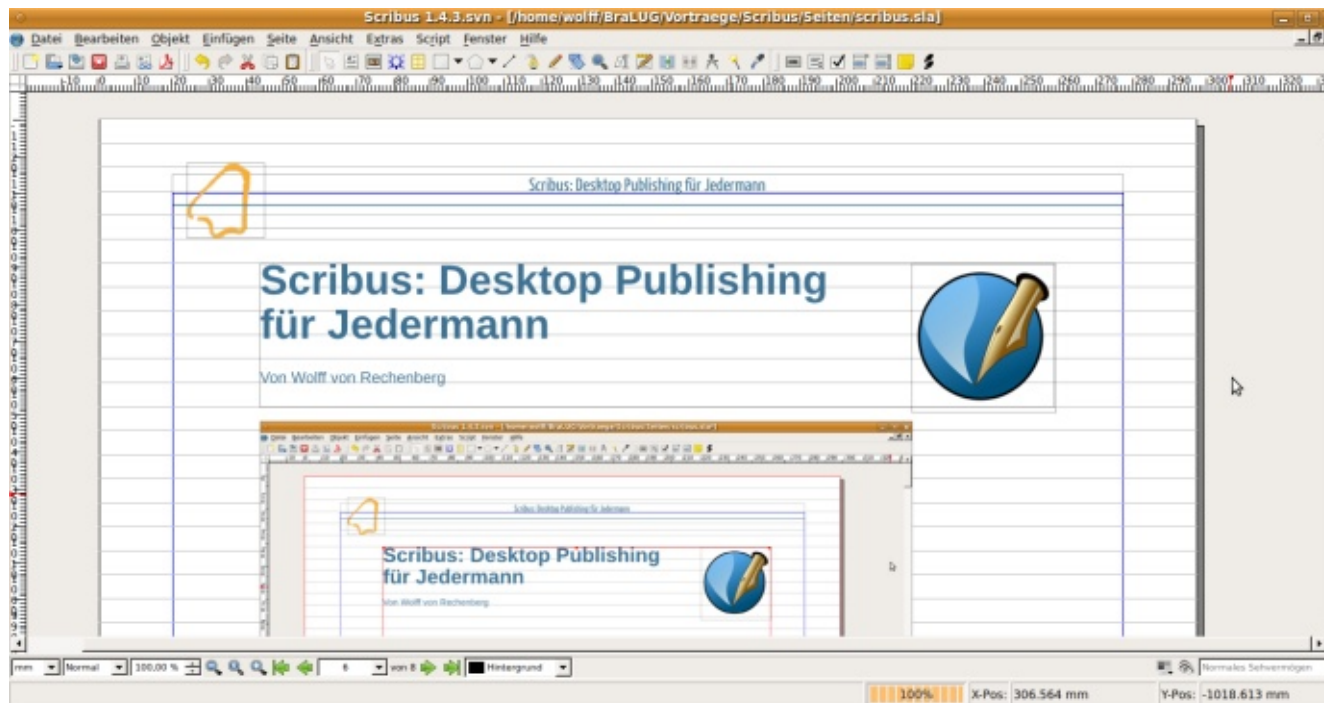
Scribus 1.4.3.svn - [/home/wolff/BraLUG/Vortraege/Scribus/Seiten/scribus.sla]

Datei Bearbeiten Objekt Einfügen Seite Ansicht Extras Script Fenster Hilfe

Scribus: Desktop Publishing für Jedermann

Scribus: Desktop Publishing für Jedermann

Von Wolff von Rechenberg

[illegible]

Scribus: Desktop Publishing für Jedermann

Scribus: Desktop Publishing für Jedermann

Von Wolff von Rechenberg

mm Normal 100,00 % 6 von 8 Hintergrund

Normales Sehvermögen

100% X-Pos: 306.564 mm Y-Pos: -1018.613 mm